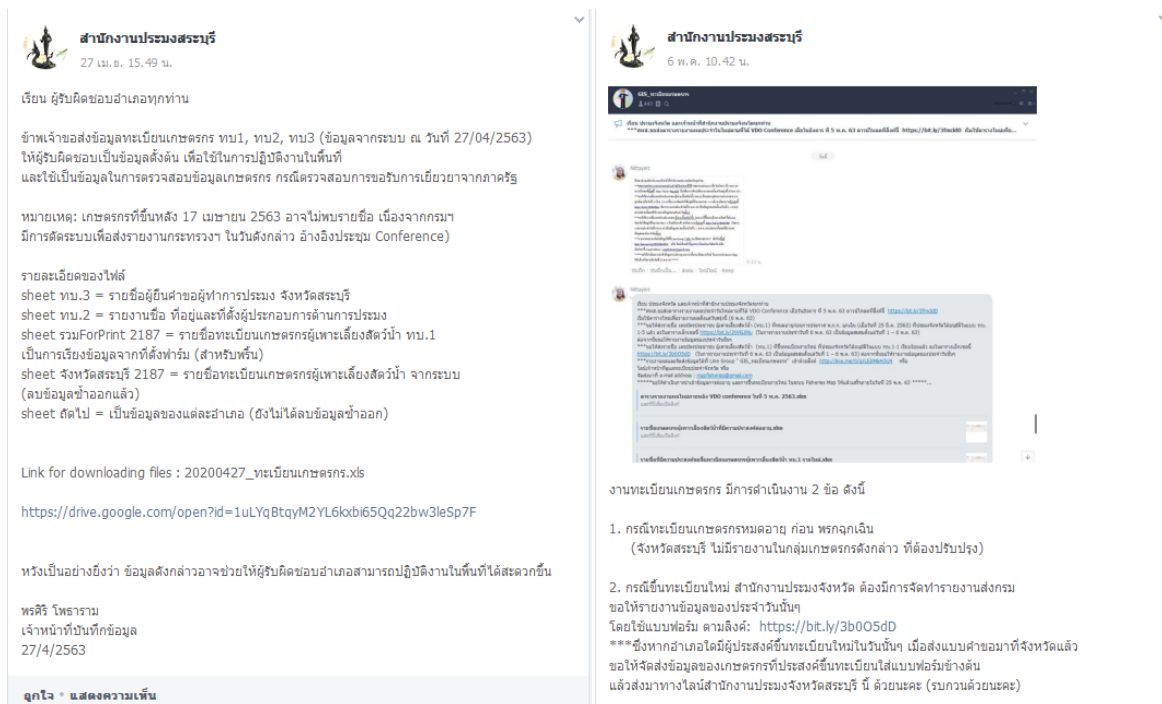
สำนักงานประมงสระบุรี
27 เม.ย. 15.49 น.

เรียน ผู้รับผิดชอบอำเภอทุกท่าน

ข้าพเจ้าขอส่งข้อมูลทะเบียนเกษตรกร ทบ1, ทบ2, ทบ3 (ข้อมูลจากระบบ ณ วันที่ 27/04/2563) ให้ผู้รับผิดชอบเป็นข้อมูลตั้งต้น เพื่อใช้ในการปฏิบัติงานในพื้นที่ และใช้เป็นข้อมูลในการตรวจสอบข้อมูลเกษตรกร กรณีตรวจสอบการขอรับการเยียวยาจากภาครัฐ

หมายเหตุ: เกษตรกรที่ขึ้นหลัง 17 เมษายน 2563 อาจไม่พบรายชื่อ เนื่องจากกรมฯ มีการตัดระบบเพื่อส่งรายงานกระทรวงฯ ในวันดังกล่าว อ้างอิงประชุม Conference)

รายละเอียดของไฟล์
sheet ทบ.3 = รายชื่อผู้ยื่นคำขอผู้ทำการประมง จังหวัดสระบุรี
sheet ทบ.2 = รายงานชื่อ ที่อยู่และที่ตั้งผู้ประกอบการด้านการประมง
sheet รวมForPrint 2187 = รายชื่อทะเบียนเกษตรกรผู้เพาะเลี้ยงสัตว์น้ำ ทบ.1 เป็นการเรียงข้อมูลจากที่ตั้งฟาร์ม (สำหรับพริ้น)
sheet จังหวัดสระบุรี 2187 = รายชื่อทะเบียนเกษตรกรผู้เพาะเลี้ยงสัตว์น้ำ จากระบบ (ลบข้อมูลซ้ำออกแล้ว)
sheet ถัดไป = เป็นข้อมูลของแต่ละอำเภอ (ยังไม่ได้ลบข้อมูลซ้ำออก)

Link for downloading files : 20200427_ทะเบียนเกษตรกร.xls

https://drive.google.com/open?id=1uLYqBtqyM2YL6kxbi65Qq22bw3leSp7F

หวังเป็นอย่างยิ่งว่า ข้อมูลดังกล่าวอาจช่วยให้ผู้รับผิดชอบอำเภอสามารถปฏิบัติงานในพื้นที่ได้สะดวกขึ้น

พรศิริ โพธาราม
เจ้าหน้าที่บันทึกข้อมูล
27/4/2563

ถูกใจ · แสดงความเห็น

สำนักงานประมงสระบุรี
6 พ.ค. 10.42 น.

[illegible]

งานทะเบียนเกษตรกร มีการดำเนินงาน 2 ข้อ ดังนี้

1. กรณีทะเบียนเกษตรกรหมดอายุ ก่อน พรกฉุกเฉิน
(จังหวัดสระบุรี ไม่มีรายงานในกลุ่มเกษตรกรดังกล่าว ที่ต้องปรับปรุง)

2. กรณีขึ้นทะเบียนใหม่ สำนักงานประมงจังหวัด ต้องมีการจัดทำรายงานส่งกรม ขอให้รายงานข้อมูลของประจำวันนั้นๆ
โดยใช้แบบฟอร์ม ตามลิงค์: https://bit.ly/3b0O5dD
***ซึ่งหากอำเภอใดมีผู้ประสงค์ขึ้นทะเบียนใหม่ในวันนั้นๆ เมื่อส่งแบบคำขอมาที่จังหวัดแล้ว ขอให้จัดส่งข้อมูลของเกษตรกรที่ประสงค์ขึ้นทะเบียนใส่แบบฟอร์มข้างต้น แล้วส่งมาทางไลน์สำนักงานประมงจังหวัดสระบุรี นี้ ด้วยนะคะ (รบกวนด้วยนะคะ)